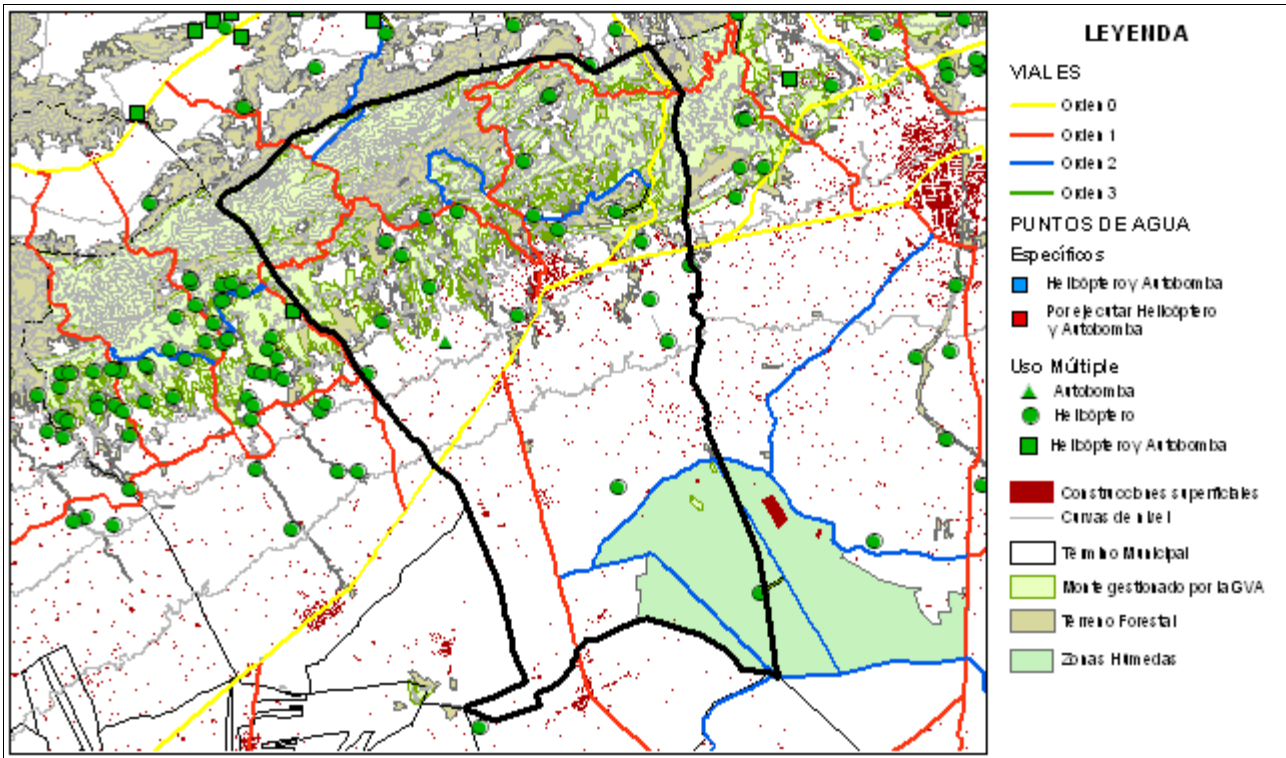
LEYENDA

VIALES

Orden 0

Orden 1

Orden 2

Orden 3

PUNTOS DE AGUA

Específicos

Helicóptero y Autobomba

Por ejecutar Helicóptero y Autobomba

Uso Múltiple

Autobomba

Helicóptero

Helicóptero y Autobomba

Construcciones superficiales

Curvas de nivel

Término Municipal

Monte gestionado por la GVA

Terreno Forestal

Zonas Húmedas